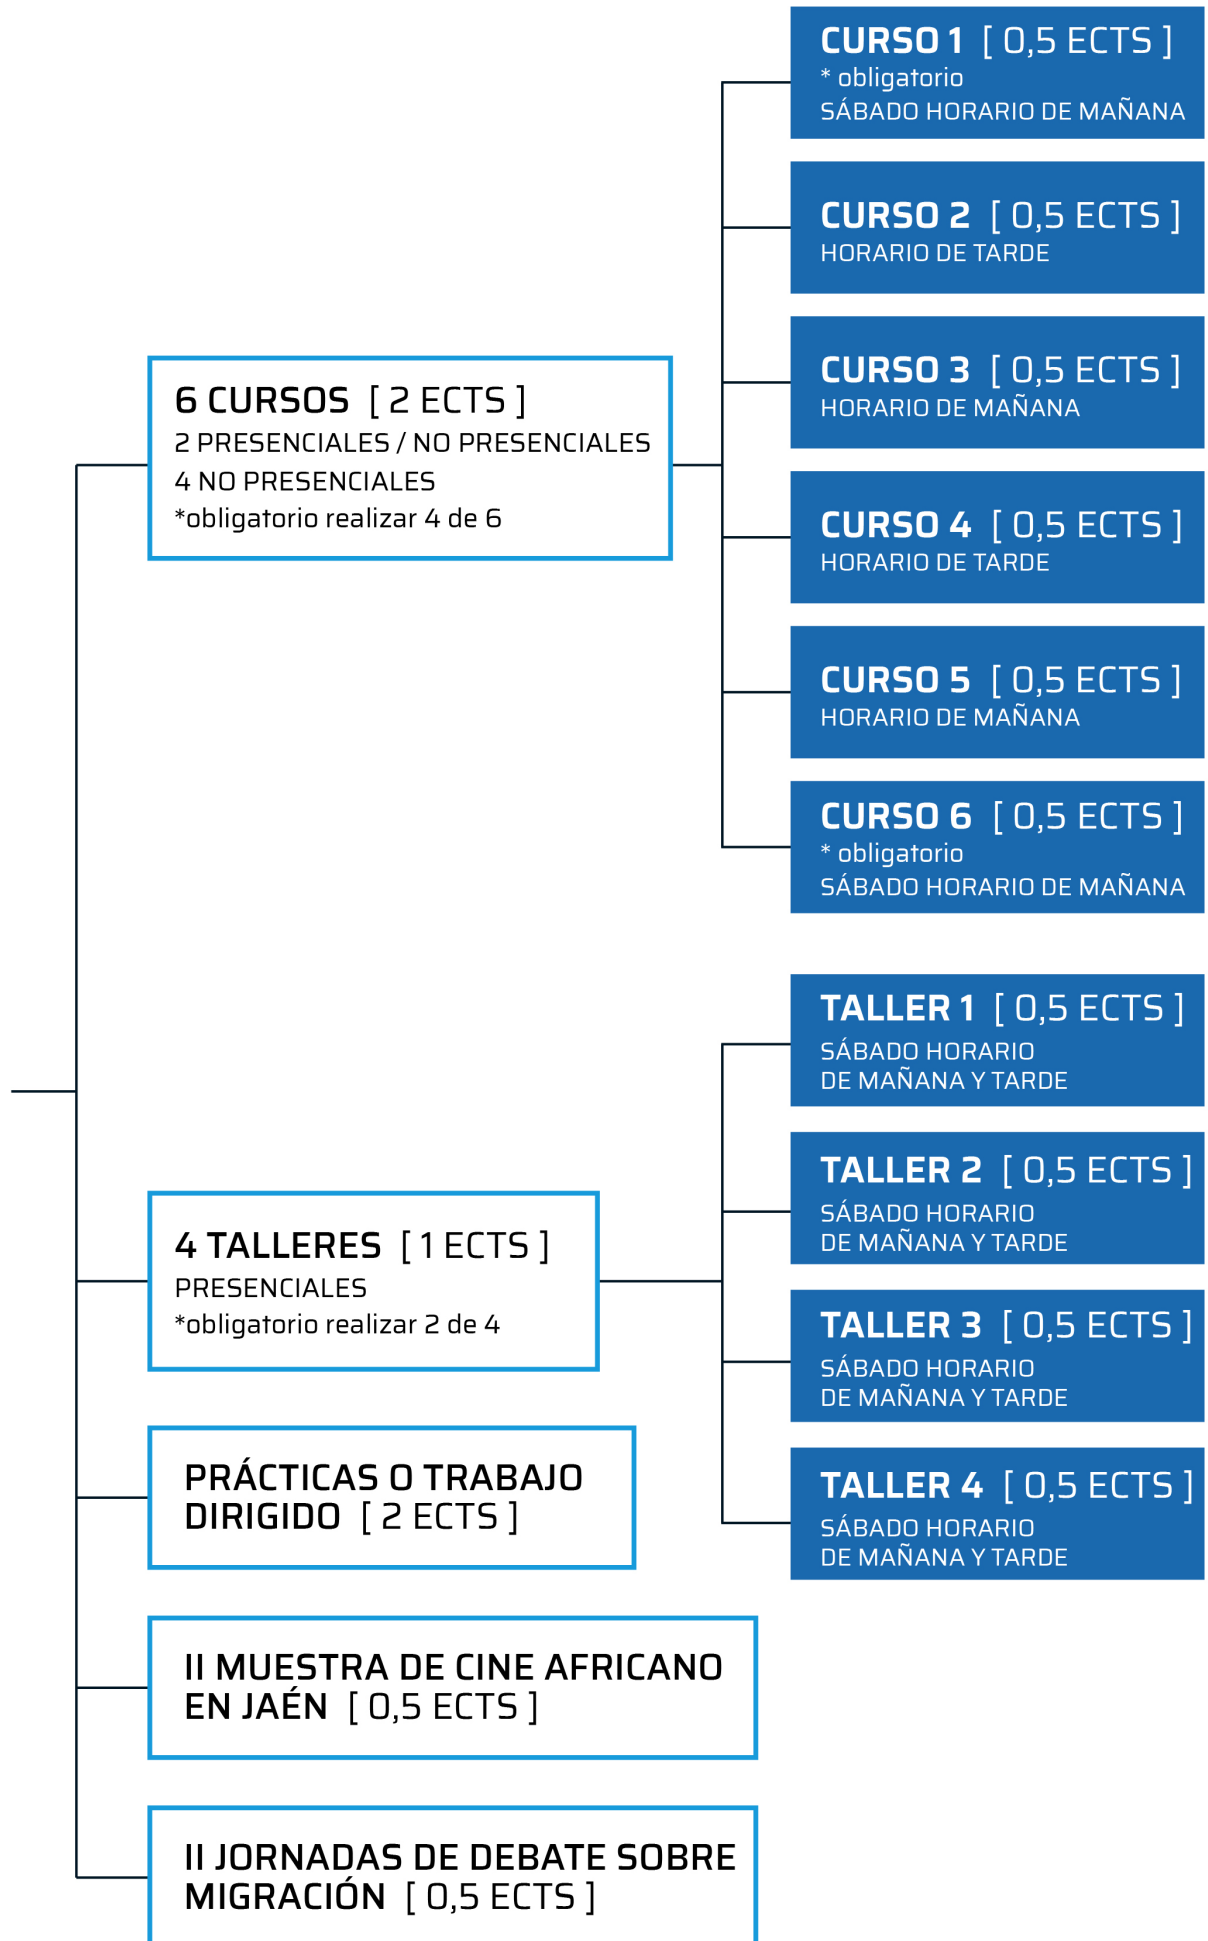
6 CURSOS [ 2 ECTS ]
2 PRESENCIALES / NO PRESENCIALES
4 NO PRESENCIALES
*obligatorio realizar 4 de 6

CURSO 1 [ 0,5 ECTS ]
* obligatorio
SÁBADO HORARIO DE MAÑANA

CURSO 2 [ 0,5 ECTS ]
HORARIO DE TARDE

CURSO 3 [ 0,5 ECTS ]
HORARIO DE MAÑANA

CURSO 4 [ 0,5 ECTS ]
HORARIO DE TARDE

CURSO 5 [ 0,5 ECTS ]
HORARIO DE MAÑANA

CURSO 6 [ 0,5 ECTS ]
* obligatorio
SÁBADO HORARIO DE MAÑANA

4 TALLERES [ 1 ECTS ]
PRESENCIALES
*obligatorio realizar 2 de 4

TALLER 1 [ 0,5 ECTS ]
SÁBADO HORARIO DE MAÑANA Y TARDE

TALLER 2 [ 0,5 ECTS ]
SÁBADO HORARIO DE MAÑANA Y TARDE

TALLER 3 [ 0,5 ECTS ]
SÁBADO HORARIO DE MAÑANA Y TARDE

TALLER 4 [ 0,5 ECTS ]
SÁBADO HORARIO DE MAÑANA Y TARDE

PRÁCTICAS O TRABAJO DIRIGIDO [ 2 ECTS ]

II MUESTRA DE CINE AFRICANO EN JAÉN [ 0,5 ECTS ]

II JORNADAS DE DEBATE SOBRE MIGRACIÓN [ 0,5 ECTS ]